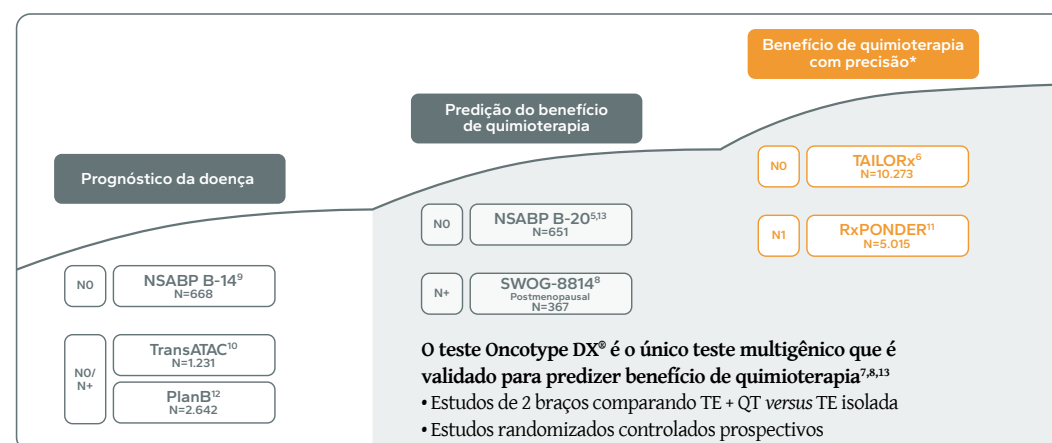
Benefício de quimioterapia com precisão*

Predição do benefício de quimioterapia

Prognóstico da doença

N0 TAILORx$^{6}$ N=10.273

N1 RxPONDER$^{11}$ N=5.015

N0 NSABP B-20$^{5,13}$ N=651

N+ SWOG-8814$^{8}$ Postmenopausal N=367

N0 NSABP B-14$^{9}$ N=668

N0/ N+ TransATAC$^{10}$ N=1.231

PlanB$^{12}$ N=2.642

O teste Oncotype DX® é o único teste multigênico que é validado para predizer benefício de quimioterapia$^{7,8,13}$

• Estudos de 2 braços comparando TE + QT *versus* TE isolada

• Estudos randomizados controlados prospectivos